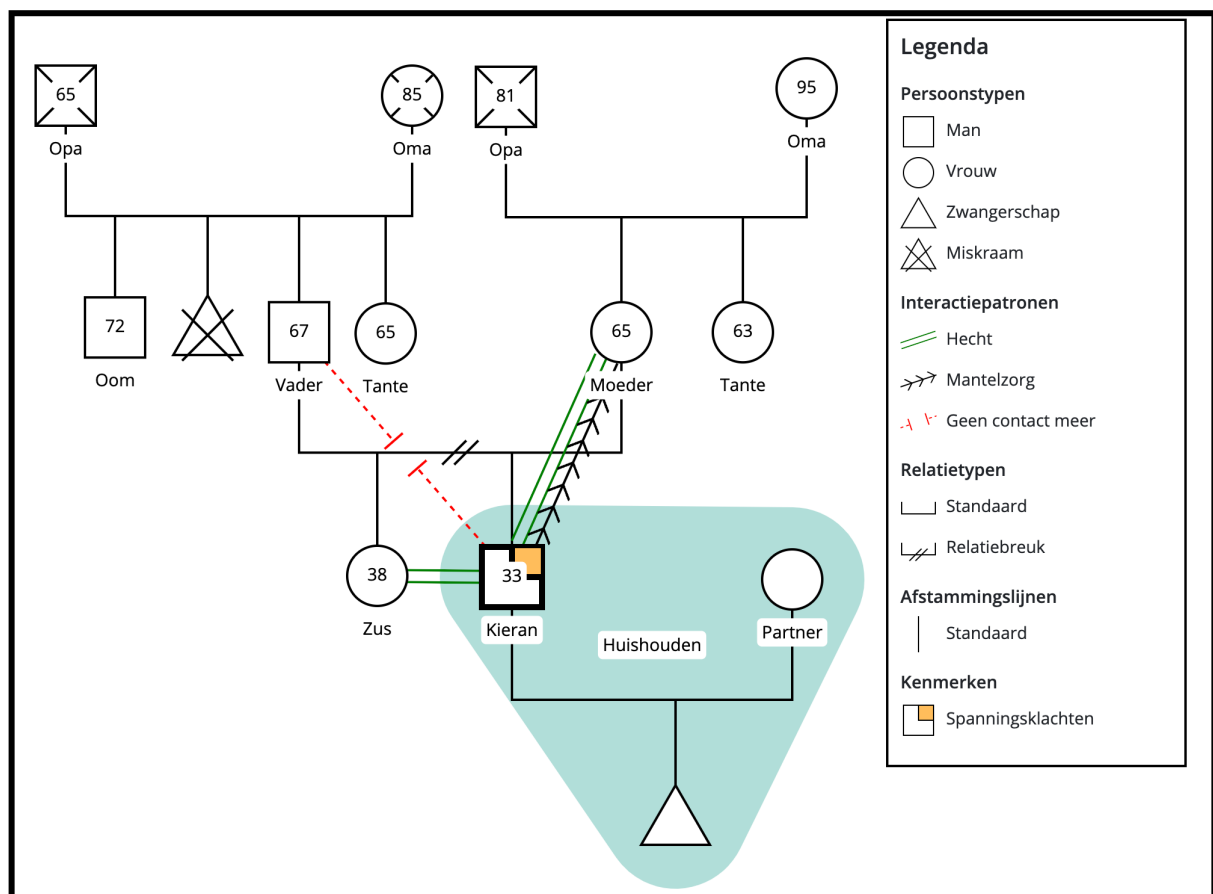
65
Opa

85
Oma

81
Opa

95
Oma

72
Oom

67
Vader

65
Tante

65
Moeder

63
Tante

38
Zus

33
Kieran

Huishouden

Partner

Legenda

Persoonstypen
Man
Vrouw
Zwangerschap
Miskraam

Interactiepatronen
Hecht
Mantelzorg
Geen contact meer

Relatietypen
Standaard
Relatiebreuk

Afstammingslijnen
Standaard

Kenmerken
Spanningsklachten